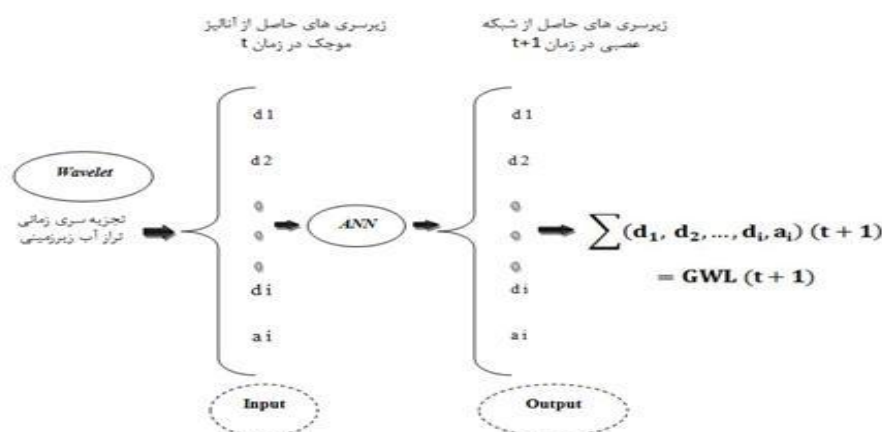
زیرسری های حاصل از آنالیز موجک در زمان t

زیرسری های حاصل از شبکه عصبی در زمان t+1

Wavelet

تجزیه سری زمانی تراز آب زیرزمینی

d1

d2

o

o

o

di

ai

ANN

d1

d2

o

o

o

di

ai

$\sum(\mathbf{d_1}, \mathbf{d_2}, \ldots, \mathbf{d_i}, \mathbf{a_i})\ (\mathbf{t+1})$

$= \mathbf{GWL}\ (\mathbf{t+1})$

Input

Output